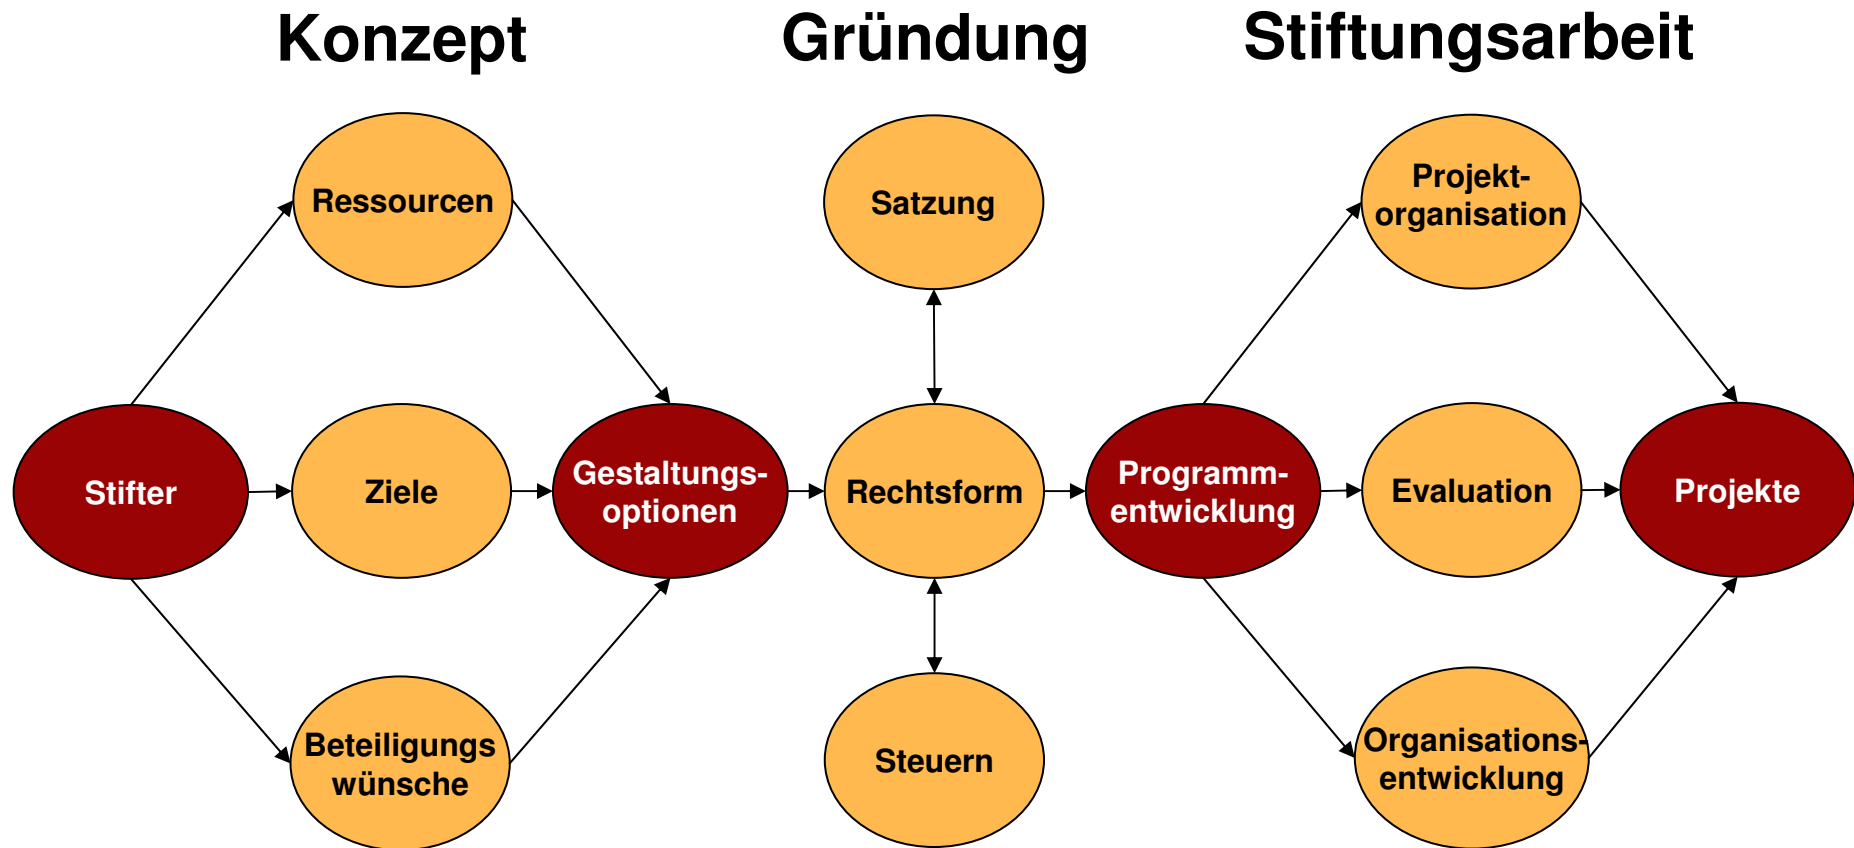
Konzept

Gründung

Stiftungsarbeit

Ressourcen

Stifter

Ziele

Beteiligungs wünsche

Gestaltungsoptionen

Satzung

Rechtsform

Steuern

Programmentwicklung

Projektorganisation

Evaluation

Organisationsentwicklung

Projekte